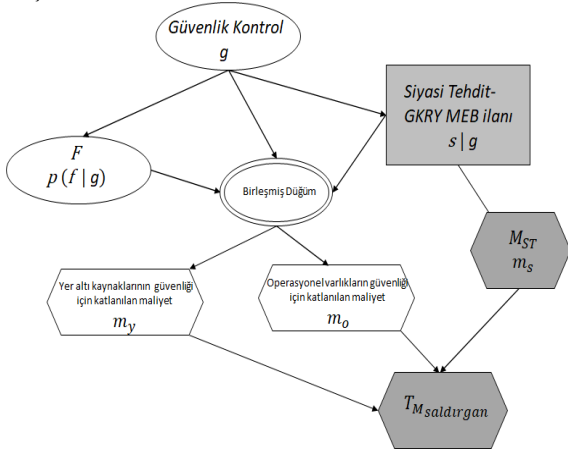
Güvenlik Kontrol
$g$

$F$
$p(f \mid g)$

Birleşmiş Düğüm

Siyasi Tehdit-GKRY MEB ilanı
$s \mid g$

$M_{ST}$
$m_s$

Yer altı kaynaklarının güvenliği için katlanılan maliyet
$m_y$

Operasyonel varlıkların güvenliği için katlanılan maliyet
$m_o$

$T_{M_{saldırgan}}$